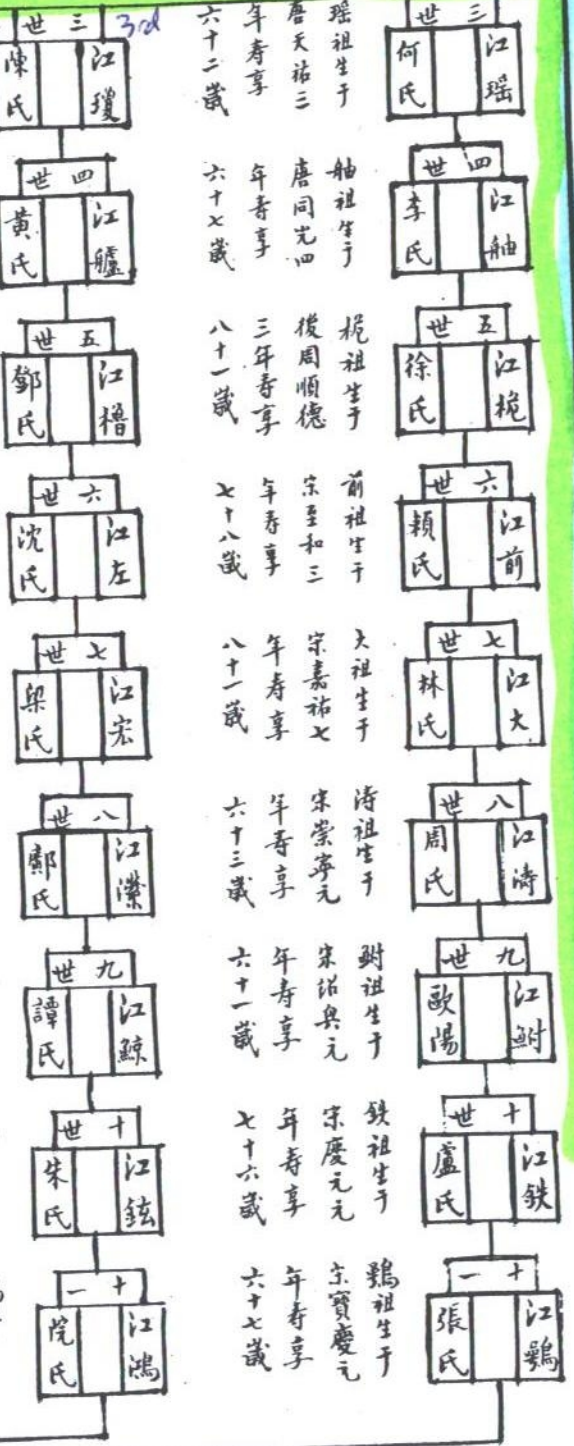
三世
江瑤
何氏

瑤祖生于唐天祐三年壽享六十二歲

四世
江軸
李氏

軸祖生于唐同光四年壽享六十七歲

五世
江棉
徐氏

棉祖生于後周顺德三年壽享八十一歲

六世
江前
賴氏

前祖生于宋至和三年壽享七十八歲

七世
江大
林氏

大祖生于宋嘉祐七年壽享八十一歲

八世
江濤
周氏

濤祖生于宋崇寧元年壽享六十三歲

九世
江鮒
歐陽

鮒祖生于宋紹興元年壽享六十一歲

十世
江鉄
盧氏

鉄祖生于宋慶元元年壽享七十六歲

十一
江鷄
張氏

鷄祖生于宋寶慶元年壽享六十七歲

三世 3rd
江璦
陳氏

四世
江艫
黃氏

五世
江槽
鄧氏

六世
江左
沈氏

七世
江宏
梁氏

八世
江㶁
鄒氏

九世
江鯨
譚氏

十世
江鉉
朱氏

十一
江鴻
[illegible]氏